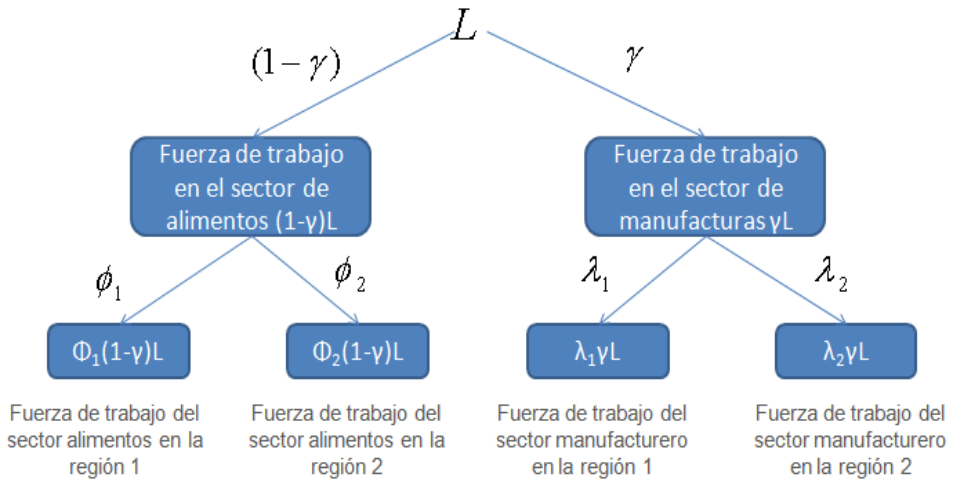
$L$

$(1-\gamma)$

$\gamma$

Fuerza de trabajo en el sector de alimentos (1-γ)L

Fuerza de trabajo en el sector de manufacturas γL

$\phi_1$

$\phi_2$

$\lambda_1$

$\lambda_2$

$\Phi_1(1-\gamma)L$

$\Phi_2(1-\gamma)L$

$\lambda_1\gamma L$

$\lambda_2\gamma L$

Fuerza de trabajo del sector alimentos en la región 1

Fuerza de trabajo del sector alimentos en la región 2

Fuerza de trabajo del sector manufacturero en la región 1

Fuerza de trabajo del sector manufacturero en la región 2